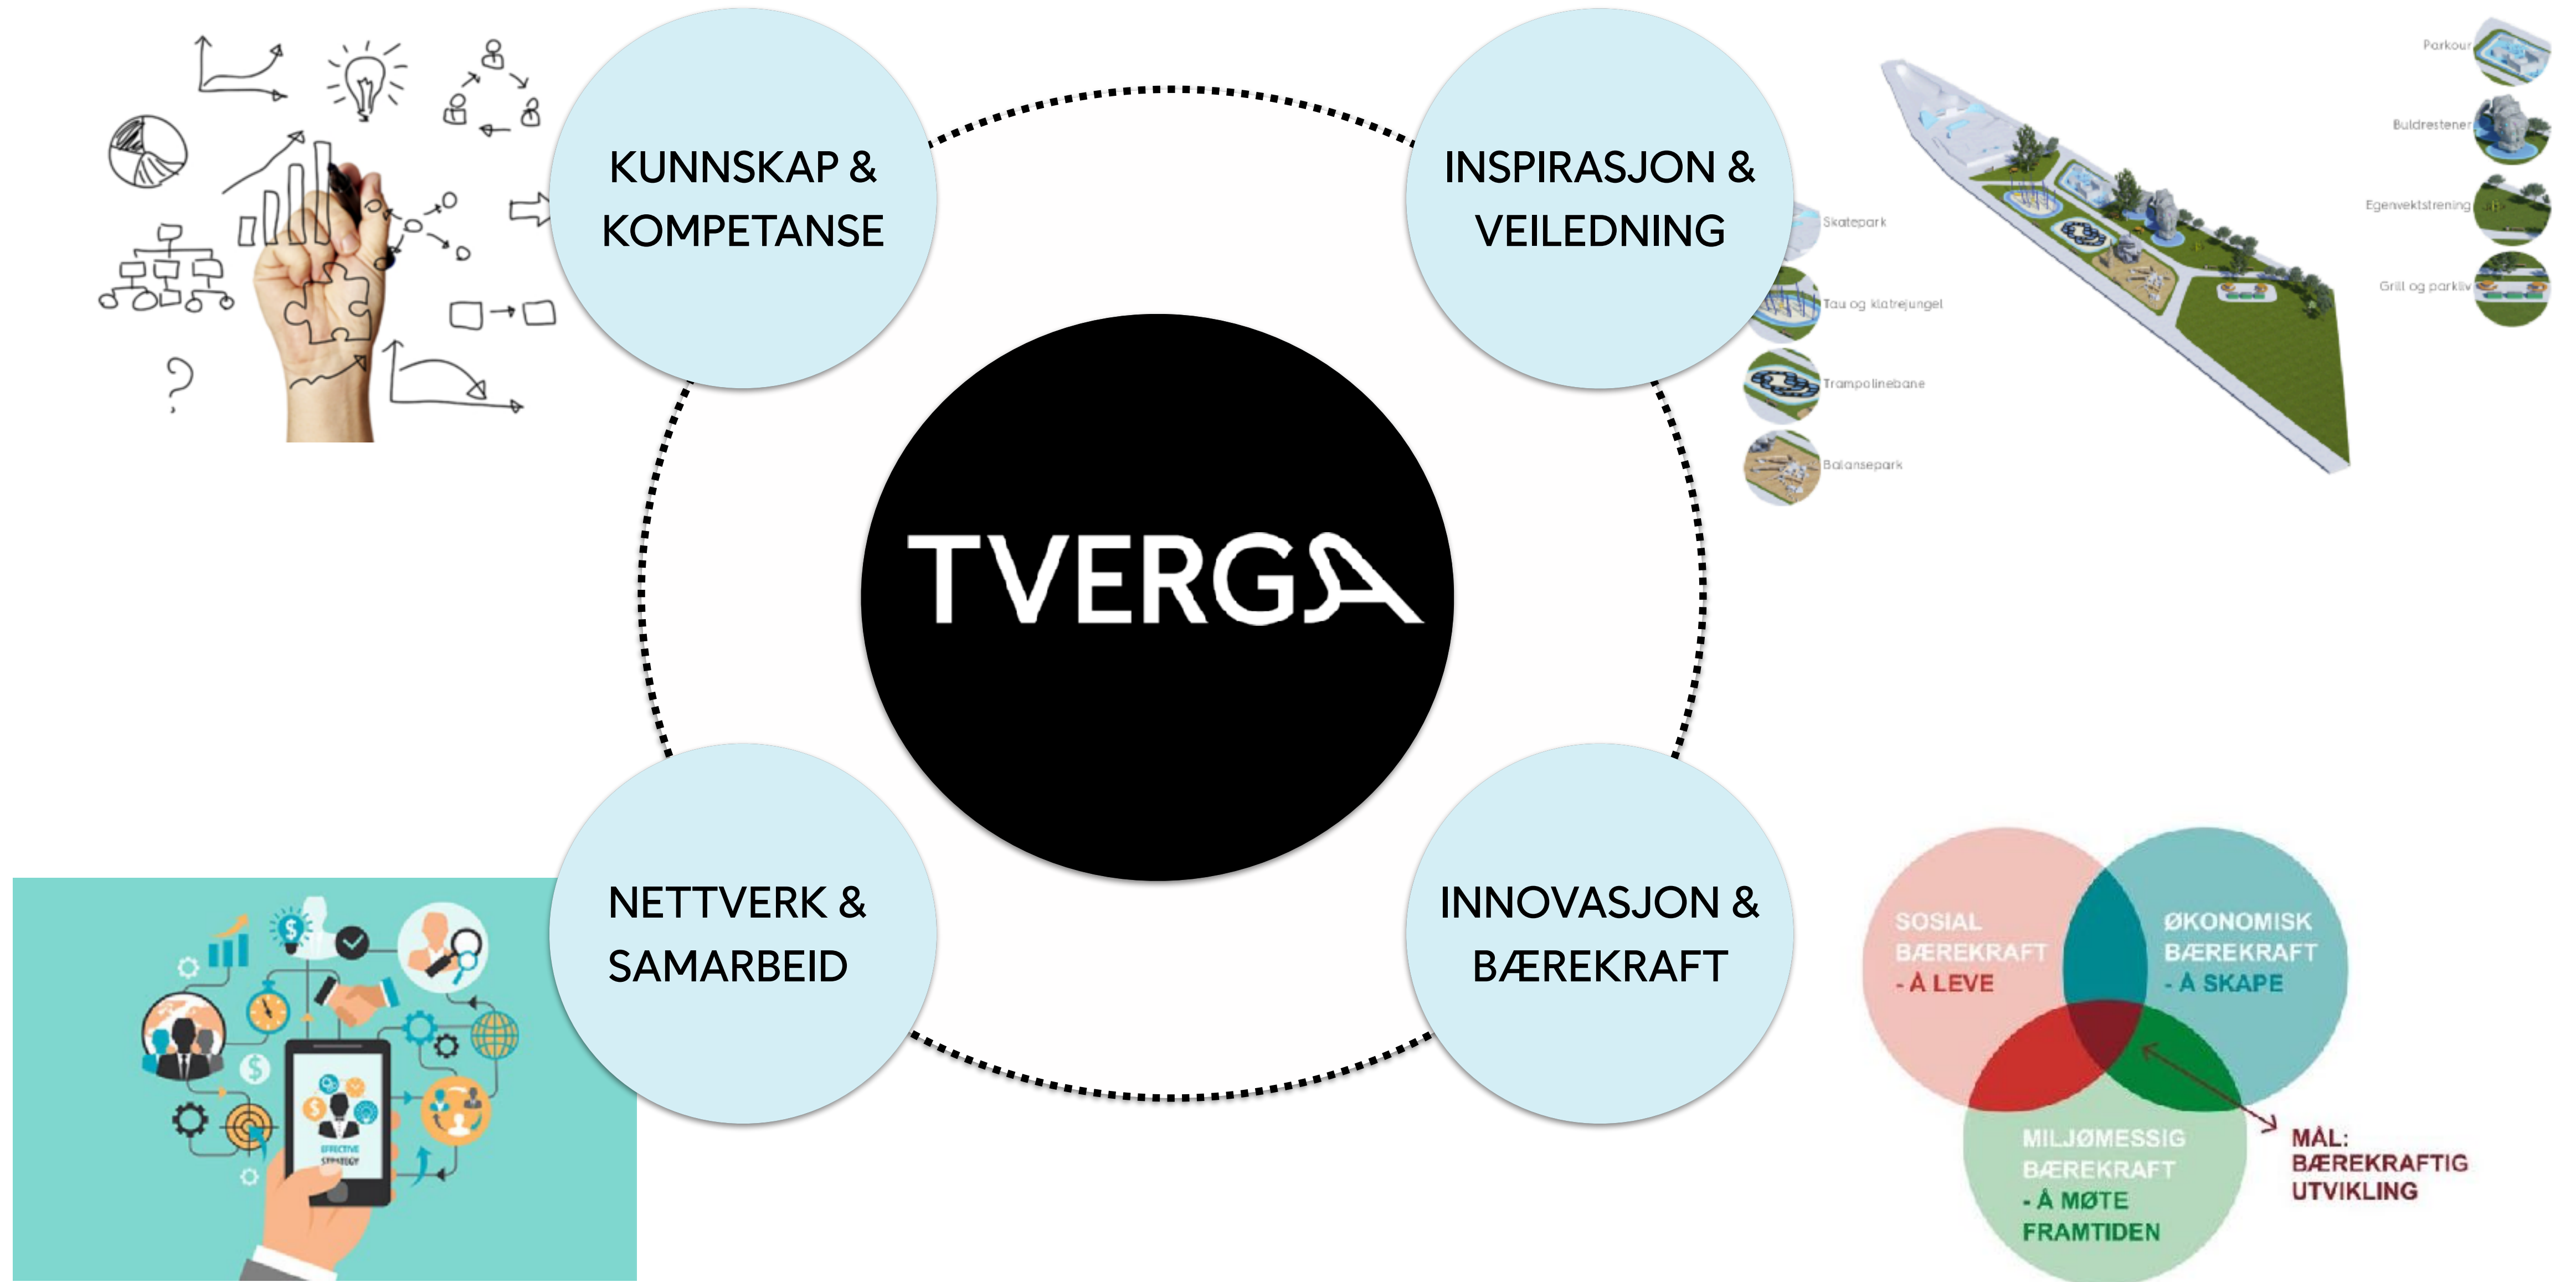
KUNNSKAP & KOMPETANSE

INSPIRASJON & VEILEDNING

Parkour

Buldrestener

Egenvektstrening

Grill og parkliv

Skatepark

Tau og klatrejungel

Trampolinebane

Balansepark

TVERGA

NETTVERK & SAMARBEID

EFFECTIVE STRATEGY

INNOVASJON & BÆREKRAFT

SOSIAL BÆREKRAFT - Å LEVE

ØKONOMISK BÆREKRAFT - Å SKAPE

MILJØMESSIG BÆREKRAFT - Å MØTE FRAMTIDEN

MÅL: BÆREKRAFTIG UTVIKLING